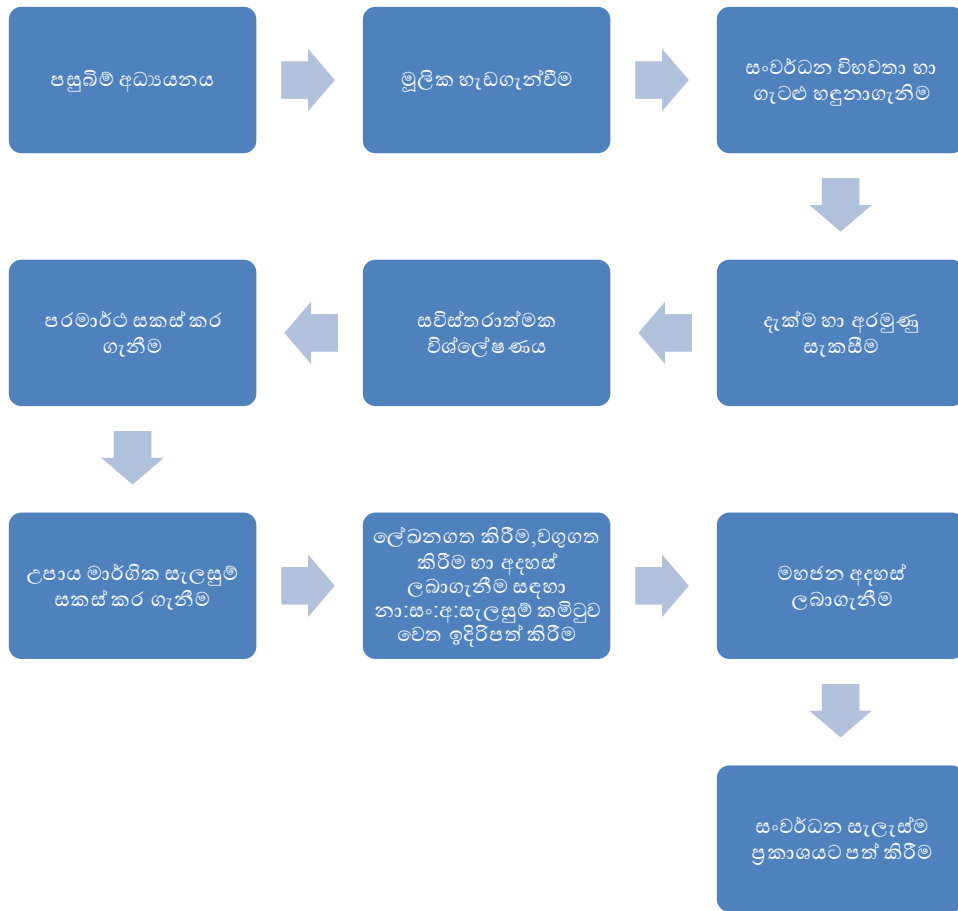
පසුබිම් අධ්‍යයනය

මූලික හැඩගැන්වීම

සංවර්ධන විභවතා හා ගැටළු හඳුනාගැනීම

දැක්ම හා අරමුණු සැකසීම

සවිස්තරාත්මක විශ්ලේෂණය

පරමාර්ථ සකස් කර ගැනීම

උපාය මාර්ගික සැලසුම් සකස් කර ගැනීම

ලේඛනගත කිරීම,වගුගත කිරීම හා අදහස් ලබාගැනීම සඳහා නා:සං:අ:සැලසුම් කමිටුව වෙත ඉදිරිපත් කිරීම

මහජන අදහස් ලබාගැනීම

සංවර්ධන සැලැස්ම ප්‍රකාශයට පත් කිරීම